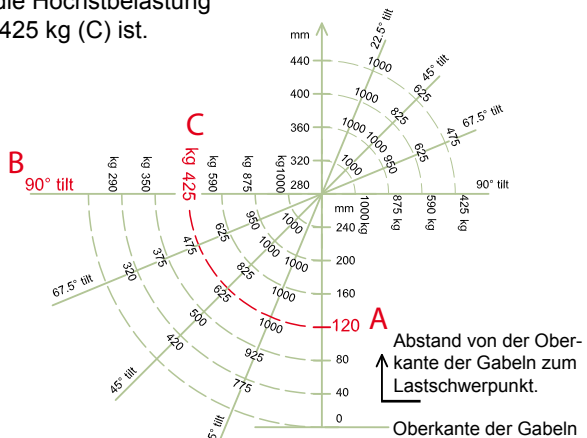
die Höchstbelastung
425 kg (C) ist.

mm
440
400
360
320
280
22.5° tilt
45° tilt
67.5° tilt
90° tilt
1000
1000
825
625
1000
1000
950
625
475
1000

C
B
90° tilt
kg 290
kg 350
kg 425
kg 590
kg 875
kg1000

mm
240
200
160
120
80
40
0
1000 kg
875 kg
590 kg
425 kg

950
1000
1000
625
475
825
1000
375
625
1000
320
500
67.5° tilt
420
925
45° tilt
775
5° tilt

A
Abstand von der Oberkante der Gabeln zum Lastschwerpunkt.
Oberkante der Gabeln